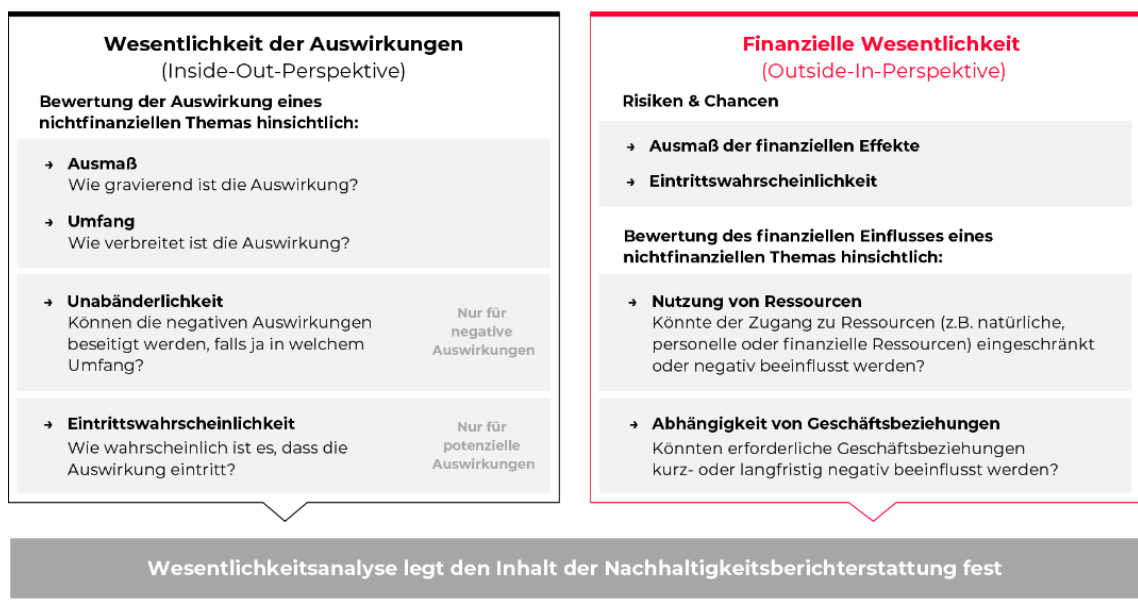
Wesentlichkeit der Auswirkungen
(Inside-Out-Perspektive)

Bewertung der Auswirkung eines nichtfinanziellen Themas hinsichtlich:

→ Ausmaß
Wie gravierend ist die Auswirkung?

→ Umfang
Wie verbreitet ist die Auswirkung?

→ Unabänderlichkeit
Können die negativen Auswirkungen beseitigt werden, falls ja in welchem Umfang?

Nur für negative Auswirkungen

→ Eintrittswahrscheinlichkeit
Wie wahrscheinlich ist es, dass die Auswirkung eintritt?

Nur für potenzielle Auswirkungen

Finanzielle Wesentlichkeit
(Outside-In-Perspektive)

Risiken & Chancen

→ Ausmaß der finanziellen Effekte

→ Eintrittswahrscheinlichkeit

Bewertung des finanziellen Einflusses eines nichtfinanziellen Themas hinsichtlich:

→ Nutzung von Ressourcen
Könnte der Zugang zu Ressourcen (z.B. natürliche, personelle oder finanzielle Ressourcen) eingeschränkt oder negativ beeinflusst werden?

→ Abhängigkeit von Geschäftsbeziehungen
Könnten erforderliche Geschäftsbeziehungen kurz- oder langfristig negativ beeinflusst werden?

Wesentlichkeitsanalyse legt den Inhalt der Nachhaltigkeitsberichterstattung fest